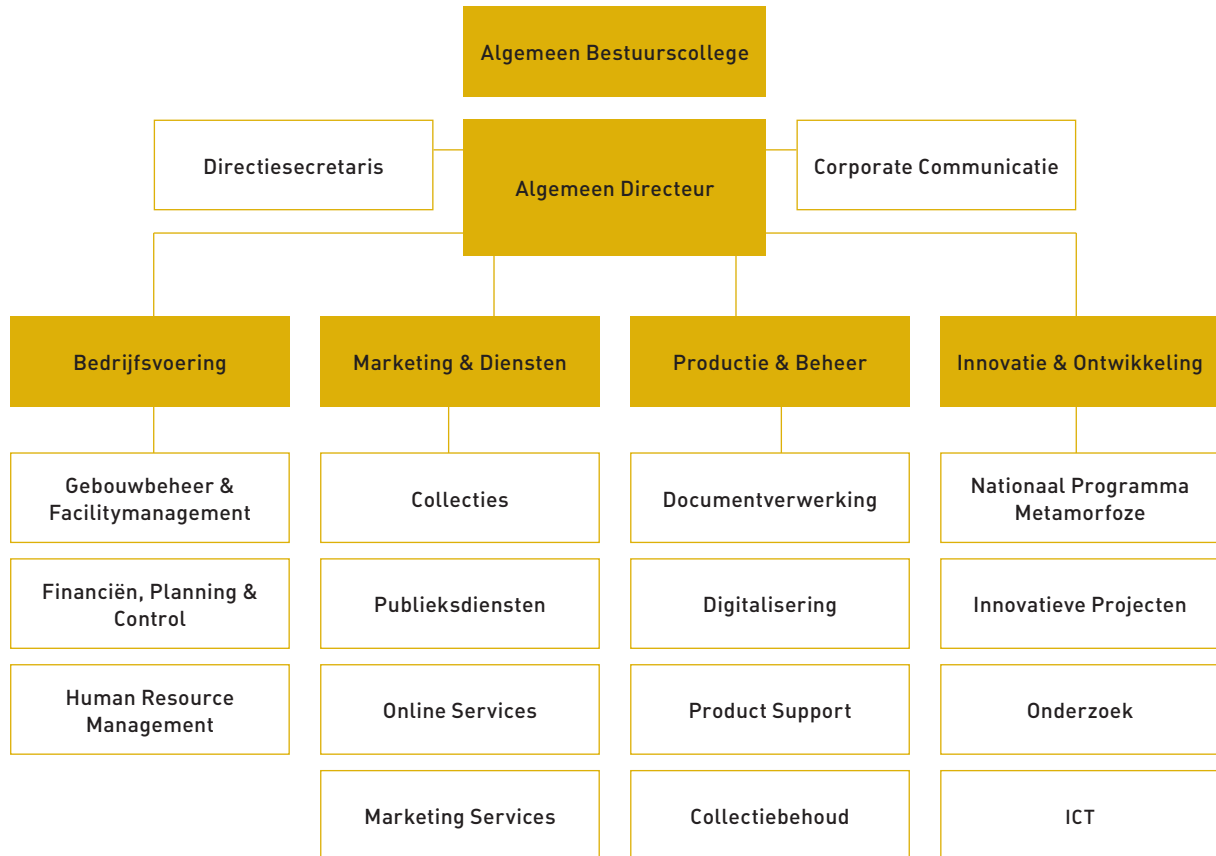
Algemeen Bestuurscollege

Directiesecretaris

Algemeen Directeur

Corporate Communicatie

Bedrijfsvoering

Gebouwbeheer & Facilitymanagement

Financiën, Planning & Control

Human Resource Management

Marketing & Diensten

Collecties

Publieksdiensten

Online Services

Marketing Services

Productie & Beheer

Documentverwerking

Digitalisering

Product Support

Collectiebehoud

Innovatie & Ontwikkeling

Nationaal Programma Metamorfoze

Innovatieve Projecten

Onderzoek

ICT